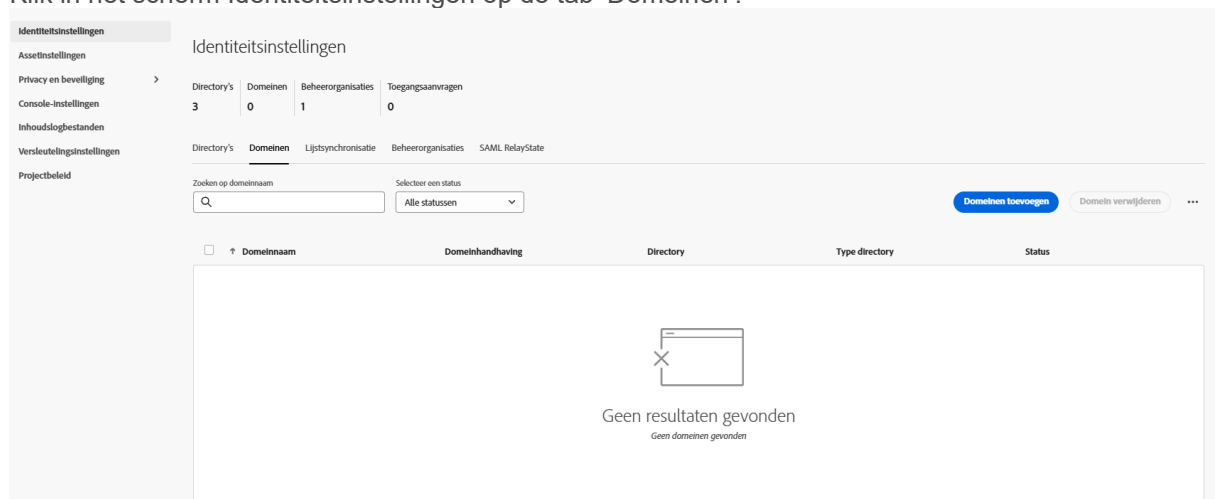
Klik in het scherm Identiteitsinstellingen op de tab 'Domeinen'.

Identiteitsinstellingen
Assetinstellingen
Privacy en beveiliging >
Console-instellingen
Inhoudslogbestanden
Versleutelingsinstellingen
Projectbeleid

Identiteitsinstellingen

| Directory's | Domeinen | Beheerorganisaties | Toegangsaanvragen |
|---|---|---|---|
| 3 | 0 | 1 | 0 |

Directory's Domeinen Lijstsynchronisatie Beheerorganisaties SAML RelayState

Zoeken op domeinnaam
Selecteer een status
Alle statussen
Domeinen toevoegen
Domein verwijderen
...

| ↑ Domeinnaam | Domeinhandhaving | Directory | Type directory | Status |
|---|---|---|---|---|

Geen resultaten gevonden
Geen domeinen gevonden